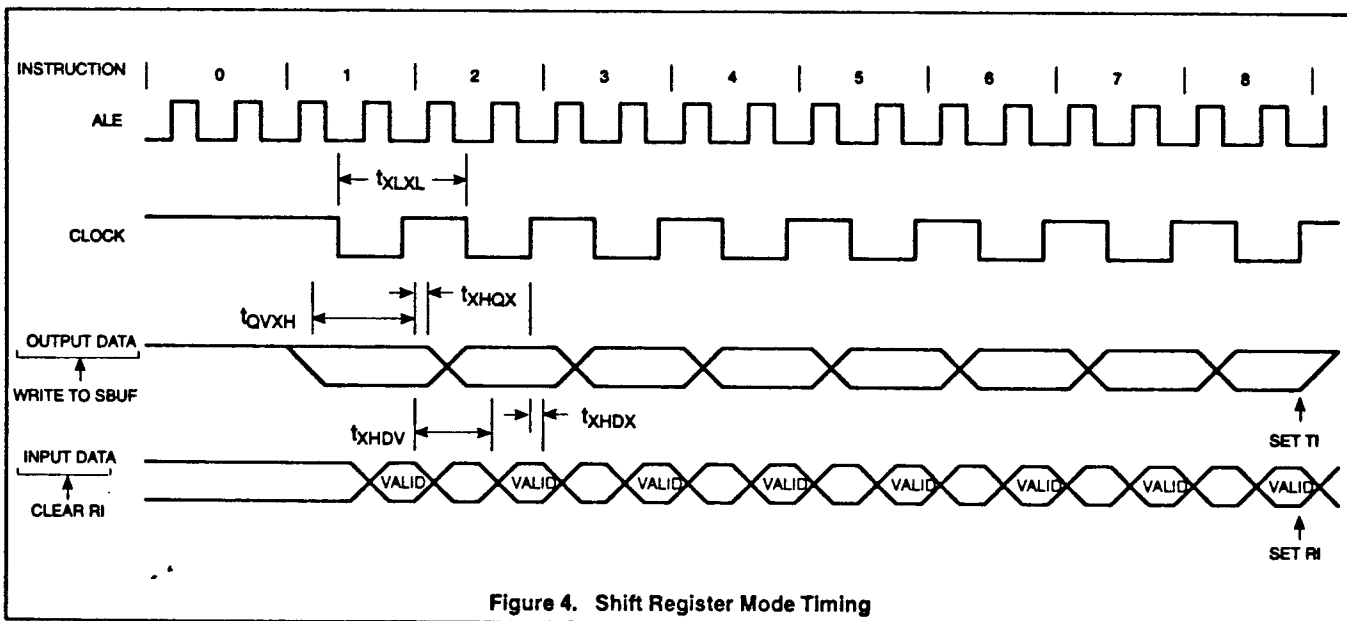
INSTRUCTION 0 1 2 3 4 5 6 7 8

ALE

$t_{XLXL}$

CLOCK

$t_{QVXH}$

$t_{XHQX}$

OUTPUT DATA

WRITE TO SBUF

$t_{XHDV}$

$t_{XHDX}$

SET TI

INPUT DATA

CLEAR RI

VALID VALID VALID VALID VALID VALID VALID VALID VALID

SET RI

Figure 4. Shift Register Mode Timing